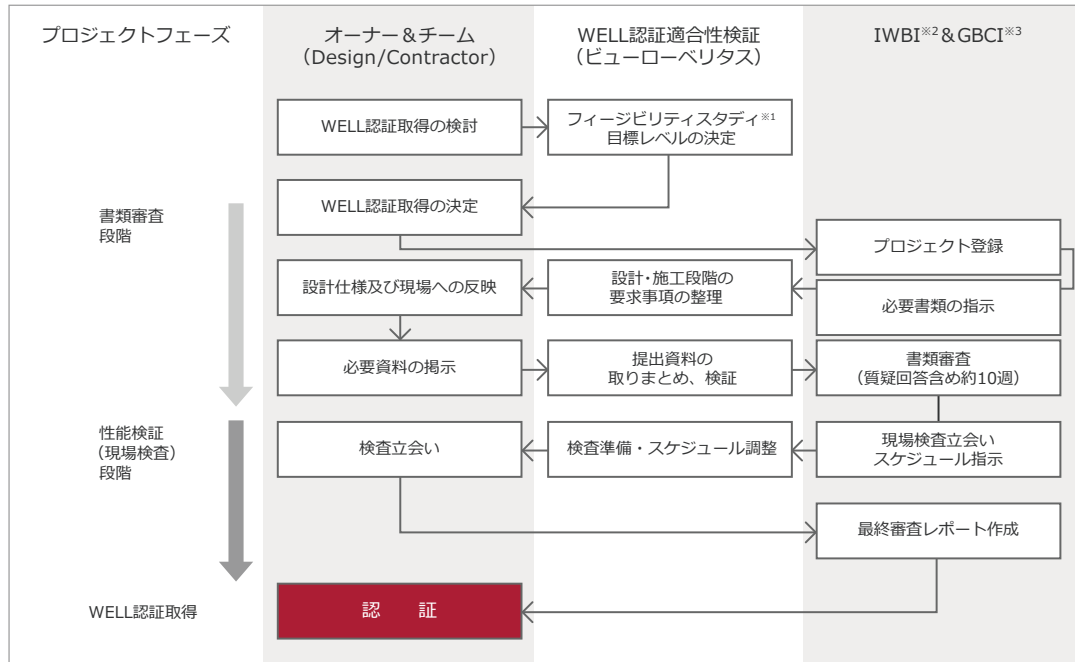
プロジェクトフェーズ

オーナー＆チーム
（Design/Contractor）

WELL認証適合性検証
（ビューローベリタス）

IWBI$^{※2}$＆GBCI$^{※3}$

WELL認証取得の検討

フィージビリティスタディ$^{※1}$
目標レベルの決定

書類審査
段階

WELL認証取得の決定

プロジェクト登録

設計仕様及び現場への反映

設計・施工段階の
要求事項の整理

必要書類の指示

必要資料の掲示

提出資料の
取りまとめ、検証

書類審査
（質疑回答含め約10週）

性能検証
（現場検査）
段階

検査立会い

検査準備・スケジュール調整

現場検査立会い
スケジュール指示

最終審査レポート作成

WELL認証取得

認　証